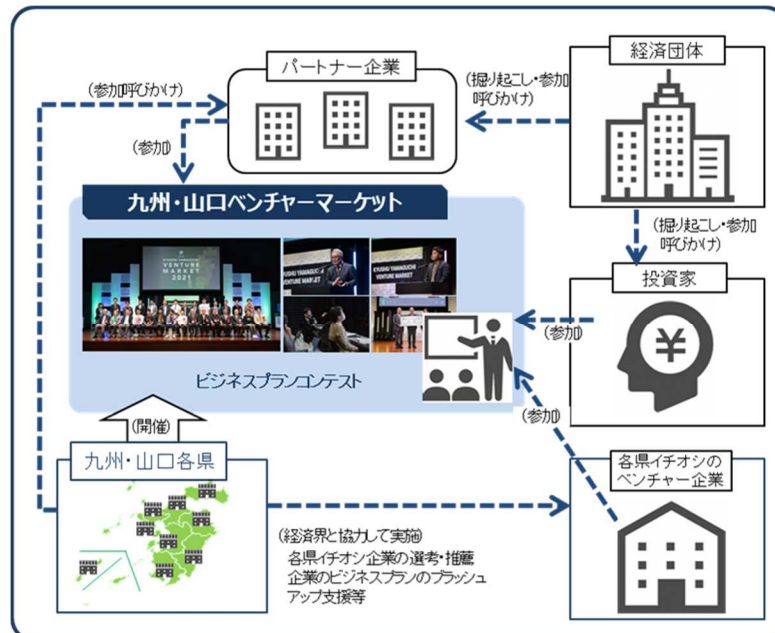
パートナー企業

経済団体

(参加呼びかけ)

(掘り起こし・参加呼びかけ)

(参加)

九州・山口ベンチャーマーケット

KYUSHU YAMAGUCHI VENTURE MARKET 2021

KYUSHU YAMAGUCHI VENTURE MARKET

(掘り起こし・参加呼びかけ)

投資家

(参加)

ビジネスプランコンテスト

(参加)

(開催)

九州・山口各県

各県イチオシのベンチャー企業

(経済界と協力して実施)
各県イチオシ企業の選考・推薦
企業のビジネスプランのブラッシュアップ支援等